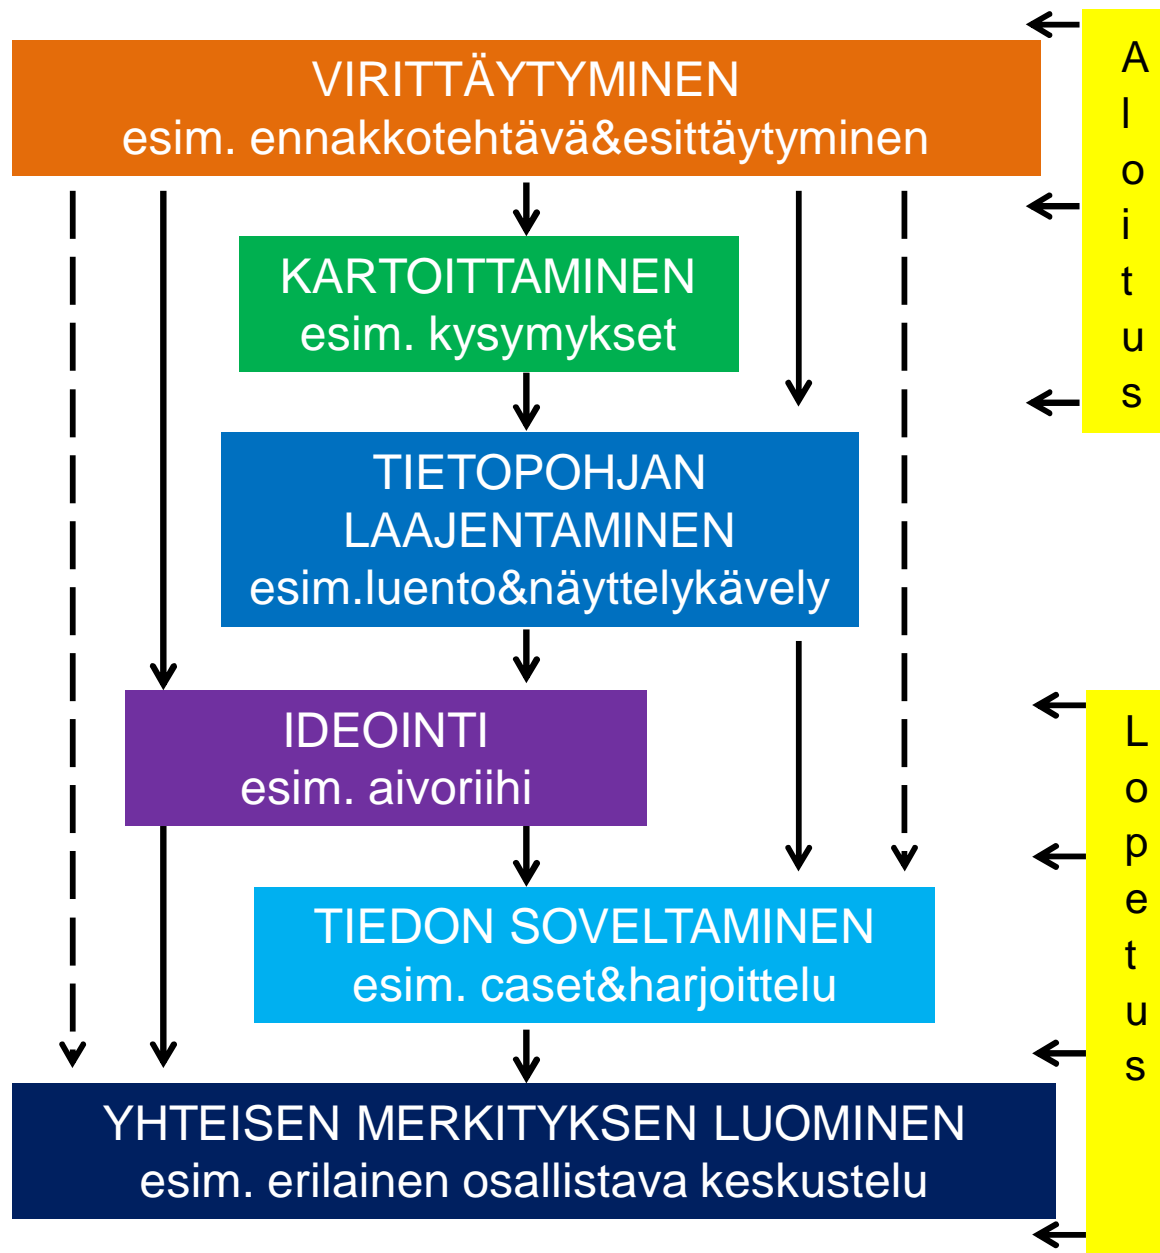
VIRITTÄYTYMINEN
esim. ennakkotehtävä&esittäytyminen

KARTOITTAMINEN
esim. kysymykset

TIETOPOHJAN LAAJENTAMINEN
esim.luento&näyttelykävely

IDEOINTI
esim. aivoriihi

TIEDON SOVELTAMINEN
esim. caset&harjoittelu

YHTEISEN MERKITYKSEN LUOMINEN
esim. erilainen osallistava keskustelu

Aloitus

Lopetus